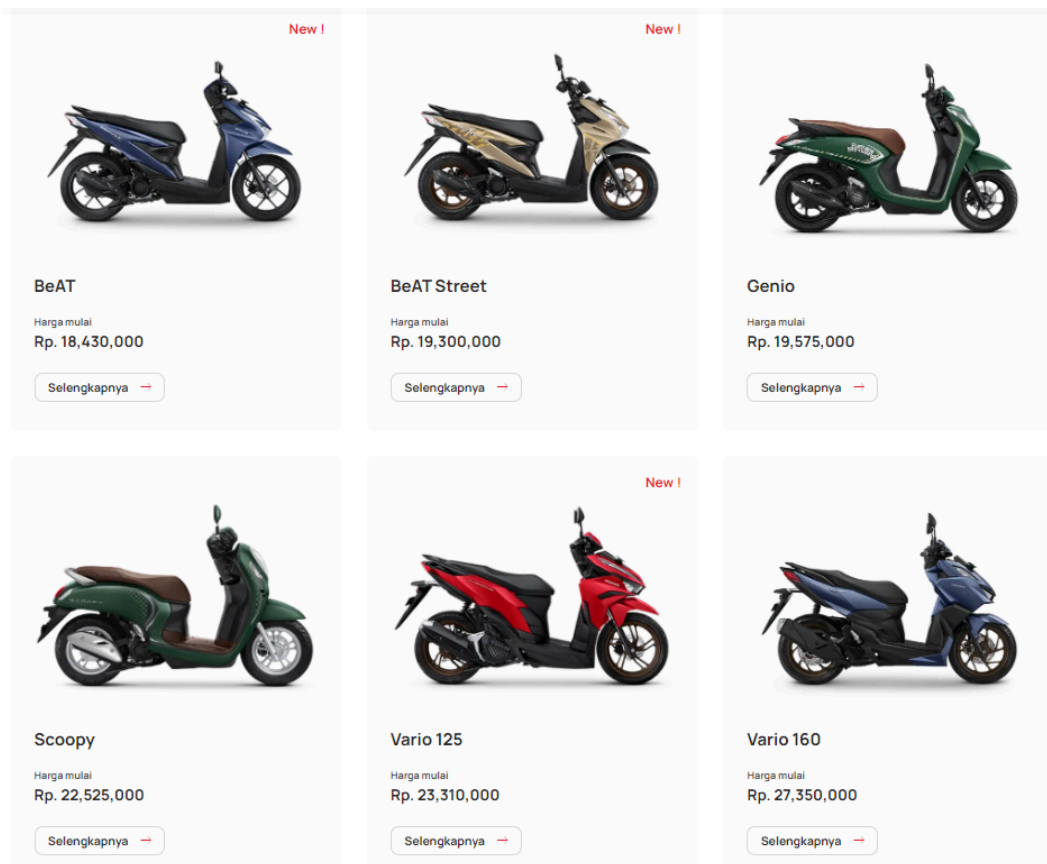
New !

BeAT

Harga mulai

Rp. 18,430,000

Selengkapnya →

New !

BeAT Street

Harga mulai

Rp. 19,300,000

Selengkapnya →

Genio

Harga mulai

Rp. 19,575,000

Selengkapnya →

Scoopy

Harga mulai

Rp. 22,525,000

Selengkapnya →

New !

Vario 125

Harga mulai

Rp. 23,310,000

Selengkapnya →

Vario 160

Harga mulai

Rp. 27,350,000

Selengkapnya →